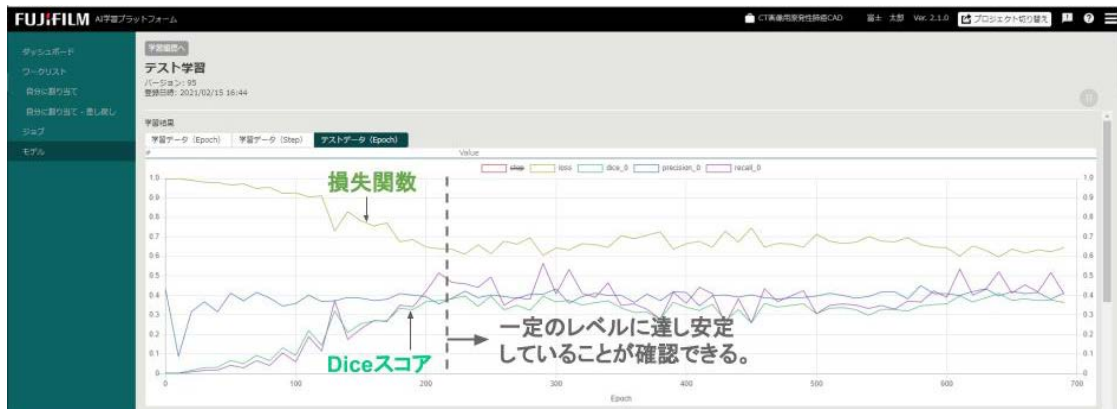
FUJIFILM AI学習プラットフォーム

CT画像用研究用CAD　富士 太郎　Ver. 2.1.0　プロジェクト切り替え

ダッシュボード
ワークリスト
自分に割り当て
自分に割り当て・差し戻し
ジョブ
モデル

学習履歴へ

テスト学習
バージョン: 95
登録日時: 2021/02/15 16:44

学習結果

学習データ (Epoch)　学習データ (Step)　テストデータ (Epoch)

#　Value

step　loss　dice_0　precision_0　recall_0

1.0
0.9
0.8
0.7
0.6
0.5
0.4
0.3
0.2
0.1
0

損失関数

Diceスコア

一定のレベルに達し安定していることが確認できる。

0　100　200　300　400　500　600　700
Epoch